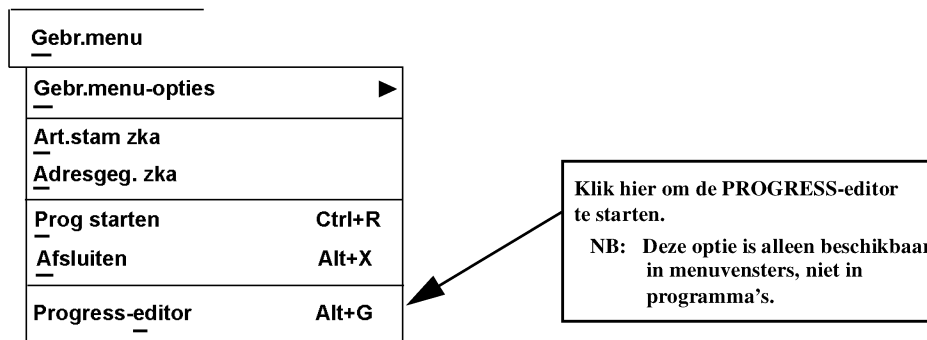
Gebr.menu

Gebr.menu-opties ▶

Art.stam zka

Adresgeg. zka

Prog starten Ctrl+R

Afsluiten Alt+X

Progress-editor Alt+G

Klik hier om de PROGRESS-editor te starten.

NB: Deze optie is alleen beschikbaar in menuvensters, niet in programma's.